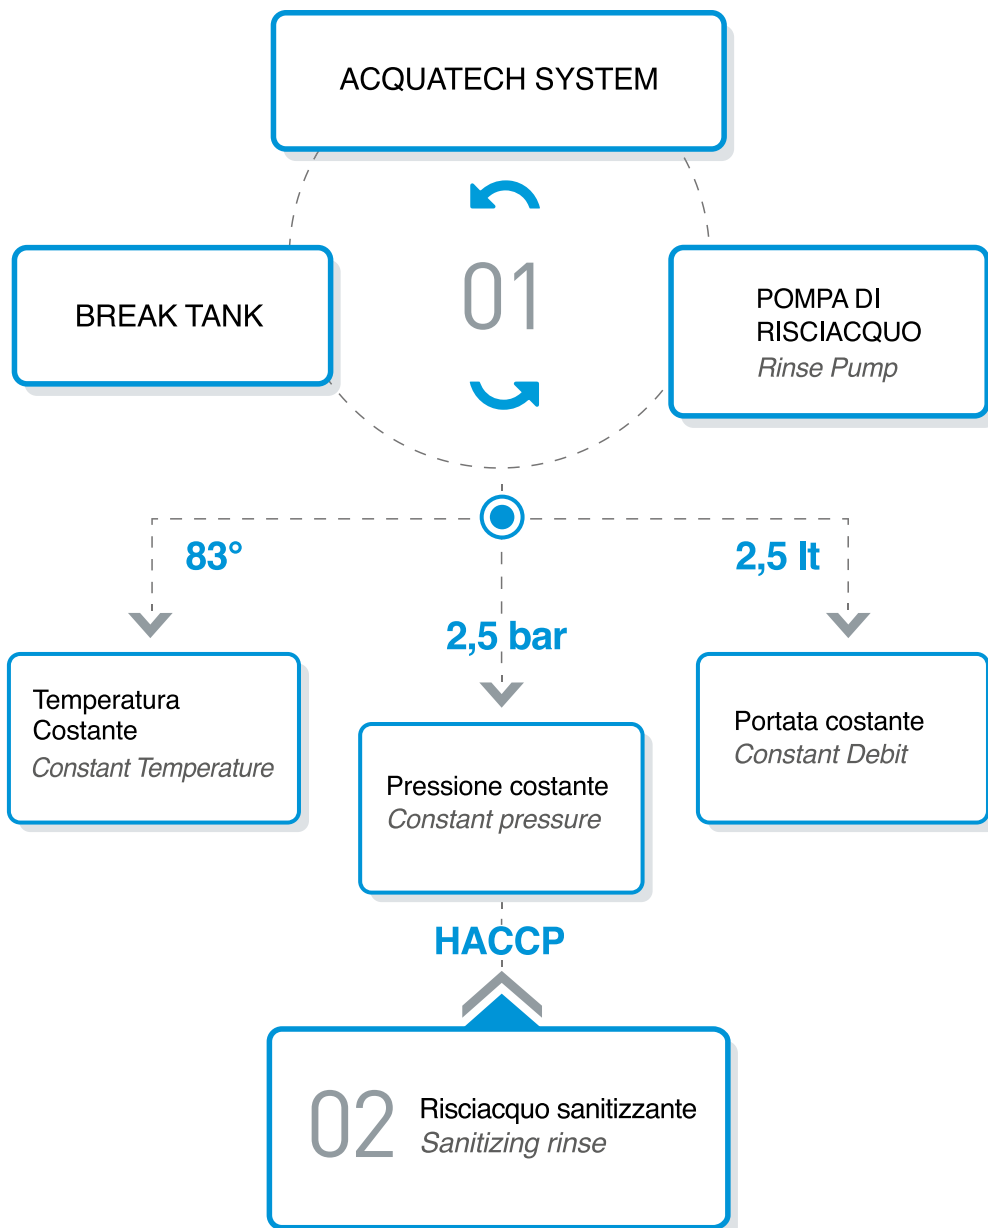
ACQUATECH SYSTEM

BREAK TANK

01

POMPA DI RISCIACQUO
Rinse Pump

83°

2,5 bar

2,5 lt

Temperatura Costante
Constant Temperature

Pressione costante
Constant pressure

Portata costante
Constant Debit

HACCP

02

Risciacquo sanitizzante
Sanitizing rinse